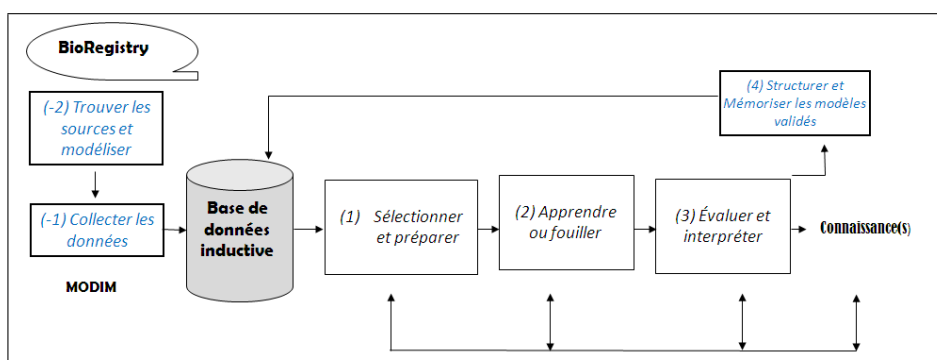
BioRegistry

(-2) Trouver les sources et modéliser

(-1) Collecter les données

MODIM

Base de données inductive

(1) Sélectionner et préparer

(2) Apprendre ou fouiller

(3) Évaluer et interpréter

Connaissance(s)

(4) Structurer et Mémoriser les modèles validés